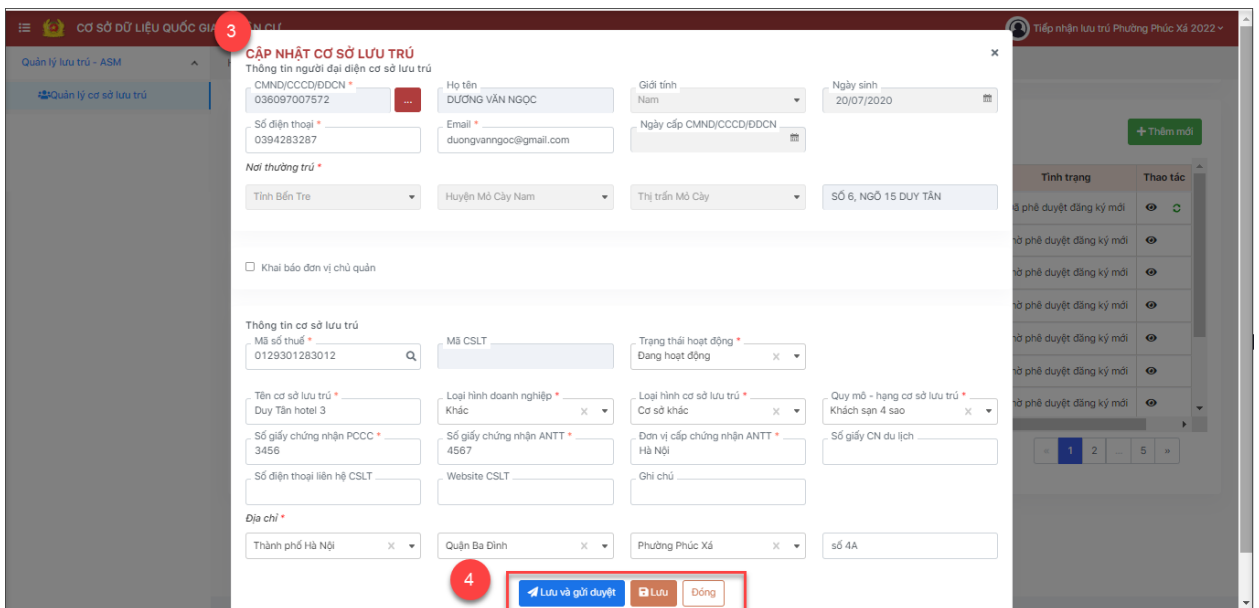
CƠ SỞ DỮ LIỆU QUỐC GIA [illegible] CƯ

Tiếp nhận lưu trú Phường Phúc Xá 2022

Quản lý lưu trú - ASM

Quản lý cơ sở lưu trú

3

CẬP NHẬT CƠ SỞ LƯU TRÚ

×

Thông tin người đại diện cơ sở lưu trú

| CMND/CCCD/ĐDCN * | Họ tên | Giới tính | Ngày sinh |
|---|---|---|---|
| 036097007572 | DƯƠNG VĂN NGỌC | Nam | 20/07/2020 |

| Số điện thoại * | Email * | Ngày cấp CMND/CCCD/ĐDCN |
|---|---|---|
| 0394283287 | duongvanngoc@gmail.com | |

Nơi thường trú *

Tỉnh Bến Tre | Huyện Mỏ Cày Nam | Thị trấn Mỏ Cày | SỐ 6, NGÕ 15 DUY TÂN

Khai báo đơn vị chủ quản

Thông tin cơ sở lưu trú

| Mã số thuế * | Mã CSLT | Trạng thái hoạt động * | |
|---|---|---|---|
| 0129301283012 | | Đang hoạt động | |

| Tên cơ sở lưu trú * | Loại hình doanh nghiệp * | Loại hình cơ sở lưu trú * | Quy mô - hạng cơ sở lưu trú * |
|---|---|---|---|
| Duy Tân hotel 3 | Khác | Cơ sở khác | Khách sạn 4 sao |

| Số giấy chứng nhận PCCC * | Số giấy chứng nhận ANTT * | Đơn vị cấp chứng nhận ANTT * | Số giấy CN du lịch |
|---|---|---|---|
| 3456 | 4567 | Hà Nội | |

| Số điện thoại liên hệ CSLT | Website CSLT | Ghi chú |
|---|---|---|
| | | |

Địa chỉ *

Thành phố Hà Nội | Quận Ba Đình | Phường Phúc Xá | số 4A

4

Lưu và gửi duyệt | Lưu | Đóng

Thêm mới

| Tình trạng | Thao tác |
|---|---|
| ờ phê duyệt đăng ký mới | |
| ờ phê duyệt đăng ký mới | |
| ờ phê duyệt đăng ký mới | |
| ờ phê duyệt đăng ký mới | |
| ờ phê duyệt đăng ký mới | |
| ờ phê duyệt đăng ký mới | |
| ờ phê duyệt đăng ký mới | |

« 1 2 ... 5 »